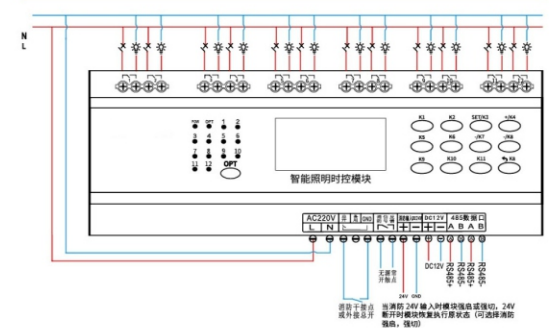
N
L

RUN OPT 1 2
3 4 5 6
7 8 9 10
11 12
OPT

智能照明时控模块

K1 K2 SET/K3 +/K4
K5 K6 -/K7 /K8
K9 K10 K11 K12

AC220V
L N
消防 GND
无源 DC12V
485数据口
A B A B

消防干触点或外接总开
无源常开触点
24V GND
DC12V
RS485+ RS485-
RS485+ RS485-

当消防 24V 输入时模块强启或强切，24V 断开时模块恢复执行原状态（可选择消防强启，强切）